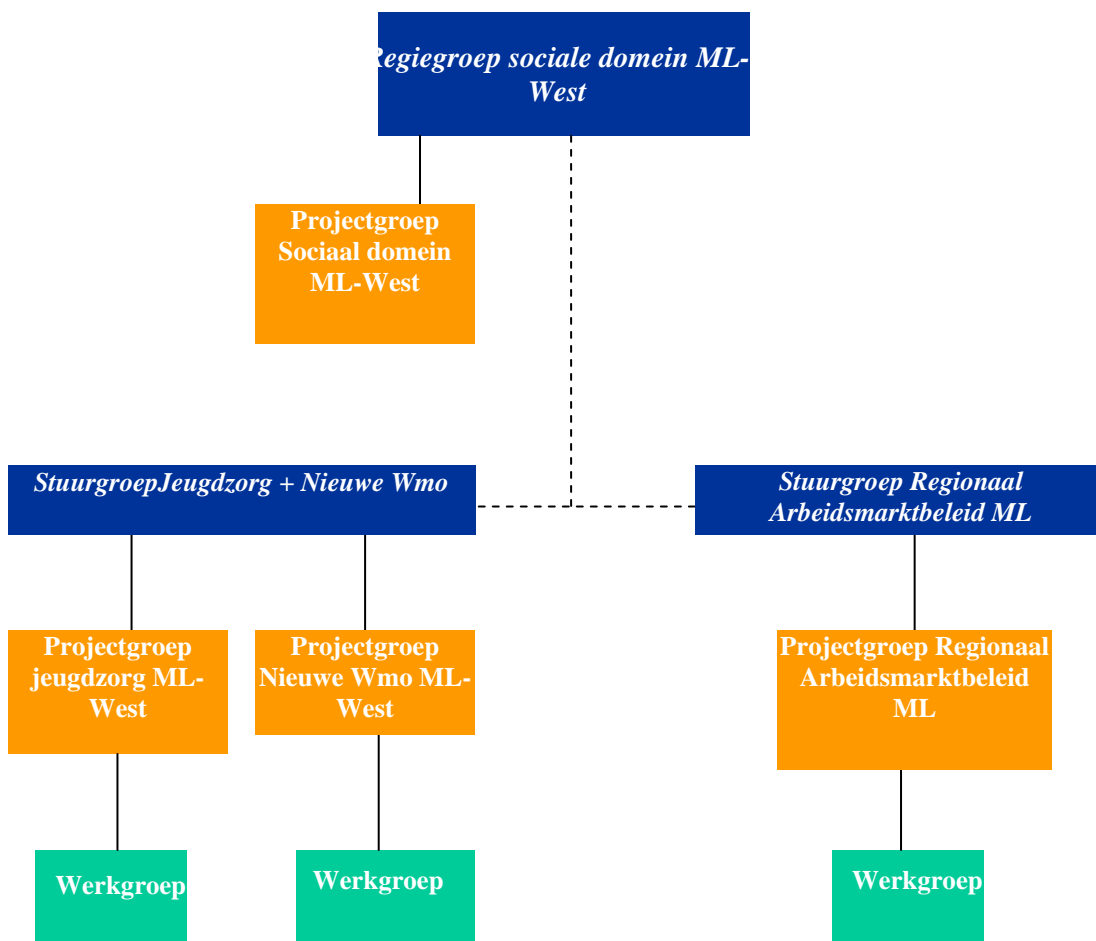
Regiegroep sociale domein ML-West

Projectgroep Sociaal domein ML-West

StuurgroepJeugdzorg + Nieuwe Wmo

Stuurgroep Regionaal Arbeidsmarktbeleid ML

Projectgroep jeugdzorg ML-West

Projectgroep Nieuwe Wmo ML-West

Projectgroep Regionaal Arbeidsmarktbeleid ML

Werkgroep

Werkgroep

Werkgroep